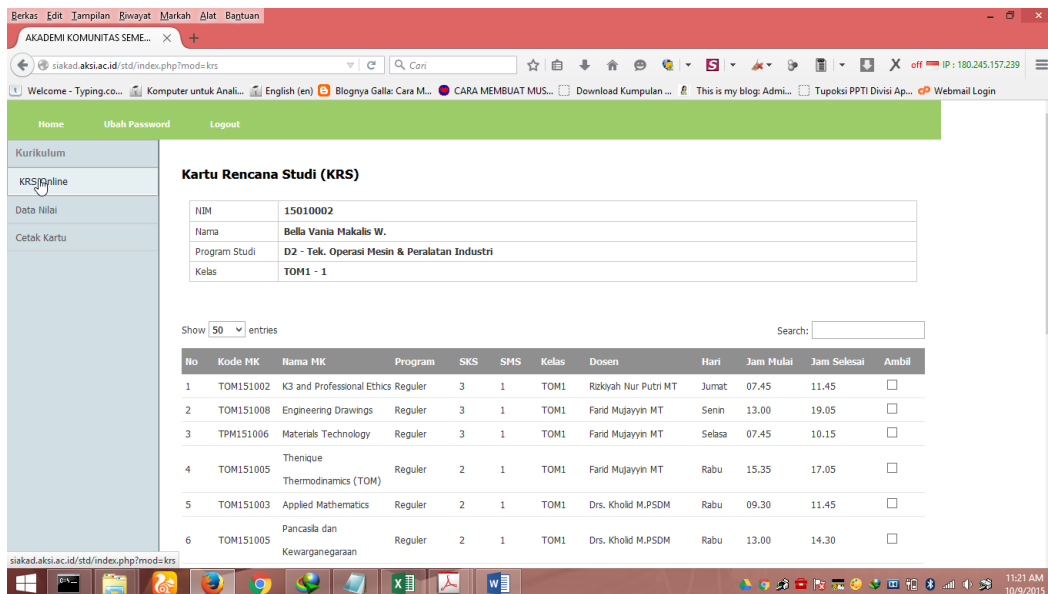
Berkas Edit Tampilan Riwayat Markah Alat Bantuan

AKADEMI KOMUNITAS SEME... ×

siakad.aksi.ac.id/std/index.php?mod=krs

Cari

off IP : 180.245.157.239

Welcome - Typing.co... Komputer untuk Anali... English (en) Blognya Galla: Cara M... CARA MEMBUAT MUS... Download Kumpulan ... This is my blog: Admi... Tupoksi PPTI Divisi Ap... Webmail Login

Home Ubah Password Logout

Kurikulum

KRS Online

Data Nilai

Cetak Kartu

Kartu Rencana Studi (KRS)

| NIM | 15010002 |
|---|---|
| Nama | Bella Vania Makalis W. |
| Program Studi | D2 - Tek. Operasi Mesin & Peralatan Industri |
| Kelas | TOM1 - 1 |

Show 50 entries

Search:

| No | Kode MK | Nama MK | Program | SKS | SMS | Kelas | Dosen | Hari | Jam Mulai | Jam Selesai | Ambil |
|---|---|---|---|---|---|---|---|---|---|---|---|
| 1 | TOM151002 | K3 and Professional Ethics | Reguler | 3 | 1 | TOM1 | Rizkiyah Nur Putri MT | Jumat | 07.45 | 11.45 | |
| 2 | TOM151008 | Engineering Drawings | Reguler | 3 | 1 | TOM1 | Farid Mujayyin MT | Senin | 13.00 | 19.05 | |
| 3 | TPM151006 | Materials Technology | Reguler | 3 | 1 | TOM1 | Farid Mujayyin MT | Selasa | 07.45 | 10.15 | |
| 4 | TOM151005 | Thenique Thermodinamics (TOM) | Reguler | 2 | 1 | TOM1 | Farid Mujayyin MT | Rabu | 15.35 | 17.05 | |
| 5 | TOM151003 | Applied Mathematics | Reguler | 2 | 1 | TOM1 | Drs. Kholid M.PSDM | Rabu | 09.30 | 11.45 | |
| 6 | TOM151005 | Pancasila dan Kewarganegaraan | Reguler | 2 | 1 | TOM1 | Drs. Kholid M.PSDM | Rabu | 13.00 | 14.30 | |

siakad.aksi.ac.id/std/index.php?mod=krs

11:21 AM
10/9/2015